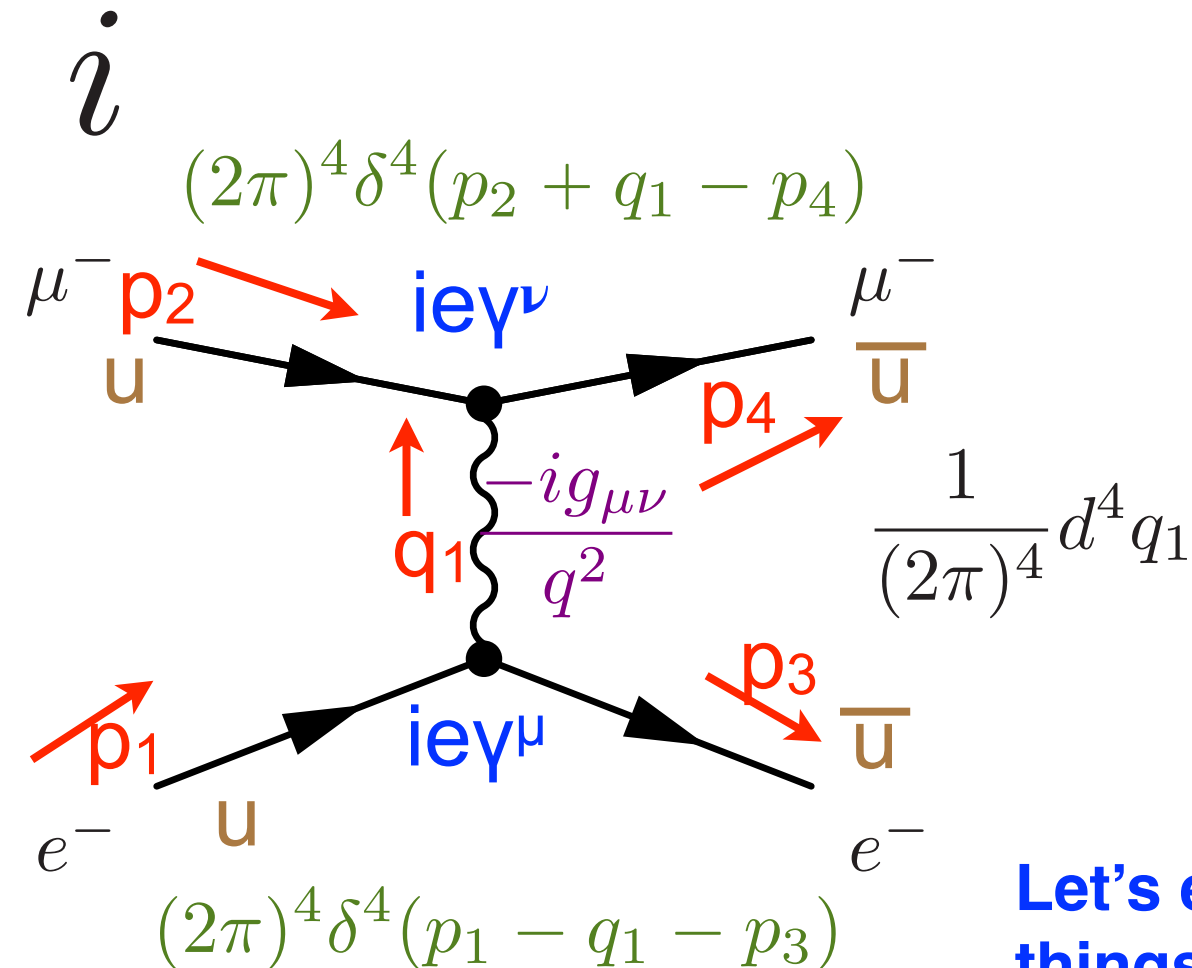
$i$

$(2\pi)^4\delta^4(p_2+q_1-p_4)$

$\mu^-$ p$_2$

u

ieγ$^\nu$

$\mu^-$

$\overline{u}$

p$_4$

q$_1$

$\frac{-ig_{\mu\nu}}{q^2}$

$\frac{1}{(2\pi)^4}d^4q_1$

p$_3$

$\overline{u}$

p$_1$

ieγ$^\mu$

u

$e^-$

$e^-$

$(2\pi)^4\delta^4(p_1-q_1-p_3)$

Let's e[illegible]

things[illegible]